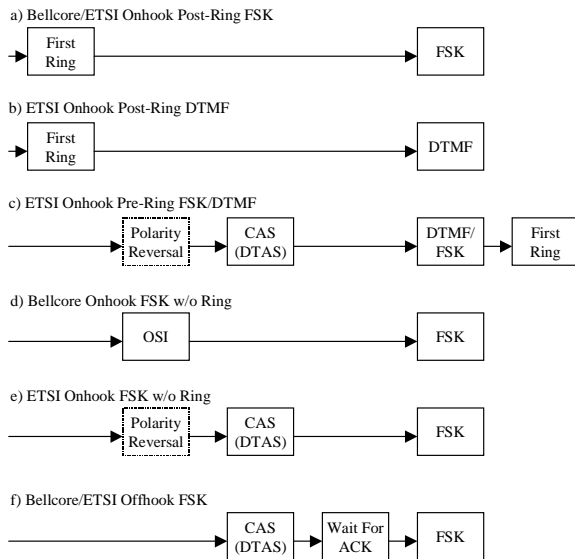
a) Bellcore/ETSI Onhook Post-Ring FSK

First Ring

FSK

b) ETSI Onhook Post-Ring DTMF

First Ring

DTMF

c) ETSI Onhook Pre-Ring FSK/DTMF

Polarity Reversal

CAS (DTAS)

DTMF/ FSK

First Ring

d) Bellcore Onhook FSK w/o Ring

OSI

FSK

e) ETSI Onhook FSK w/o Ring

Polarity Reversal

CAS (DTAS)

FSK

f) Bellcore/ETSI Offhook FSK

CAS (DTAS)

Wait For ACK

FSK